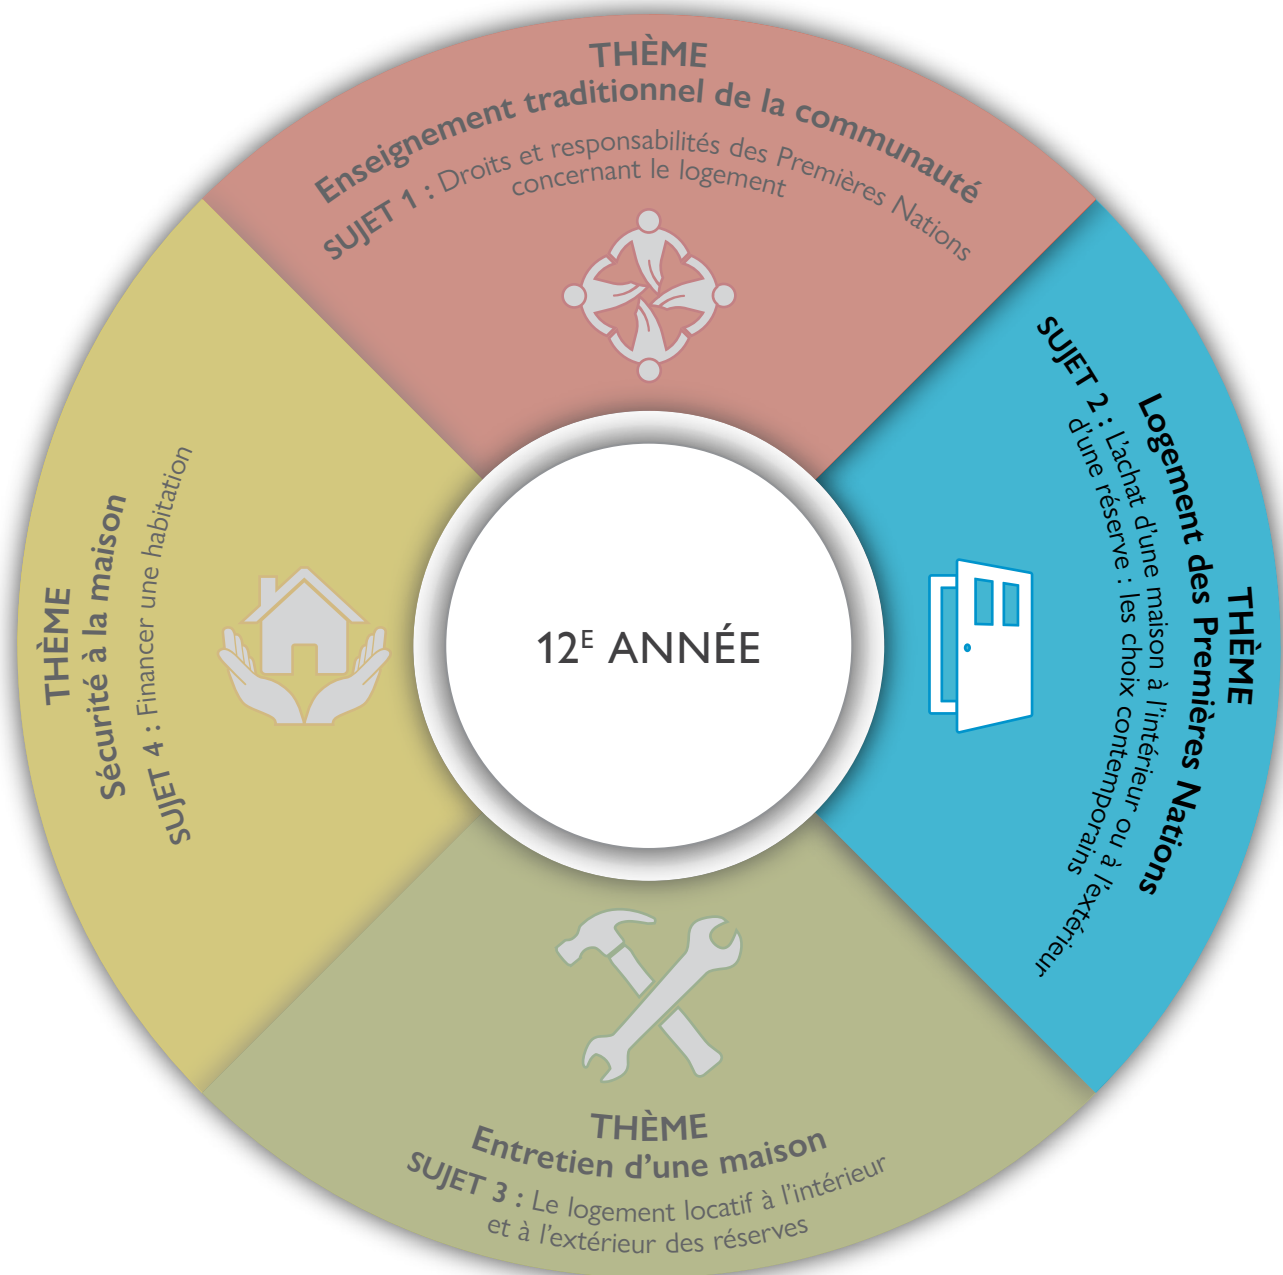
THÈME
Enseignement traditionnel de la communauté
SUJET 1 : Droits et responsabilités des Premières Nations concernant le logement

THÈME
Logement des Premières Nations
SUJET 2 : L'achat d'une maison à l'intérieur ou à l'extérieur d'une réserve : les choix contemporains

12$^{E}$ ANNÉE

THÈME
Entretien d'une maison
SUJET 3 : Le logement locatif à l'intérieur et à l'extérieur des réserves

THÈME
Sécurité à la maison
SUJET 4 : Financer une habitation